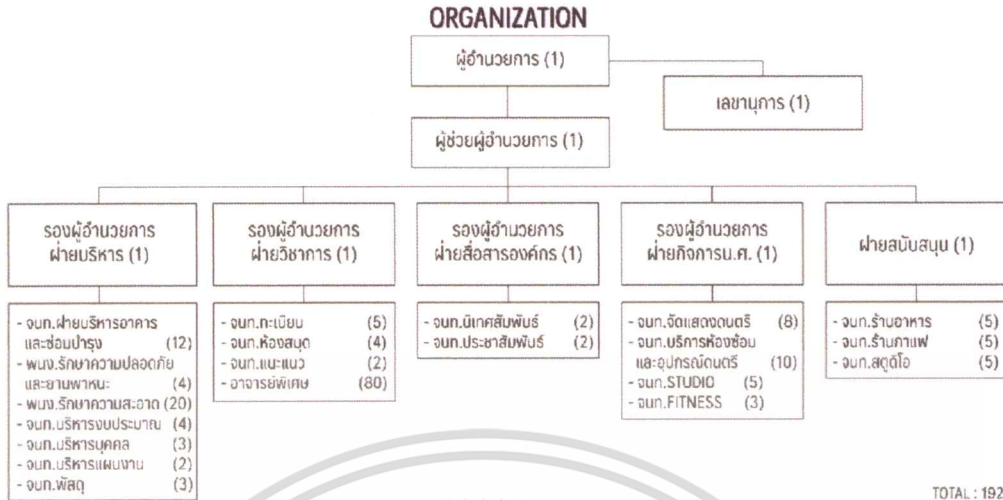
ORGANIZATION

ผู้อำนวยการ (1)

เลขานุการ (1)

ผู้ช่วยผู้อำนวยการ (1)

รองผู้อำนวยการ ฝ่ายบริหาร (1)

รองผู้อำนวยการ ฝ่ายวิชาการ (1)

รองผู้อำนวยการ ฝ่ายสื่อสารองค์กร (1)

รองผู้อำนวยการ ฝ่ายกิจการน.ศ. (1)

ฝ่ายสนับสนุน (1)

- จนท.ฝ่ายบริหารอาคารและซ่อมบำรุง (12)
- พนง.รักษาความปลอดภัยและยานพาหนะ (4)
- พนง.รักษาความสะอาด (20)
- จนท.บริหารงบประมาณ (4)
- จนท.บริหารบุคคล (3)
- จนท.บริหารแผนงาน (2)
- จนท.พัสดุ (3)

- จนท.ทะเบียน (5)
- จนท.ห้องสมุด (4)
- จนท.แนะแนว (2)
- อาจารย์พิเศษ (80)

- จนท.นิเทศสัมพันธ์ (2)
- จนท.ประชาสัมพันธ์ (2)

- จนท.จัดแสดงดนตรี (8)
- จนท.บริการห้องซ้อมและอุปกรณ์ดนตรี (10)
- จนท.STUDIO (5)
- จนท.FITNESS (3)

- จนท.ร้านอาหาร (5)
- จนท.ร้านกาแฟ (5)
- จนท.สตูดิโอ (5)

TOTAL : 192